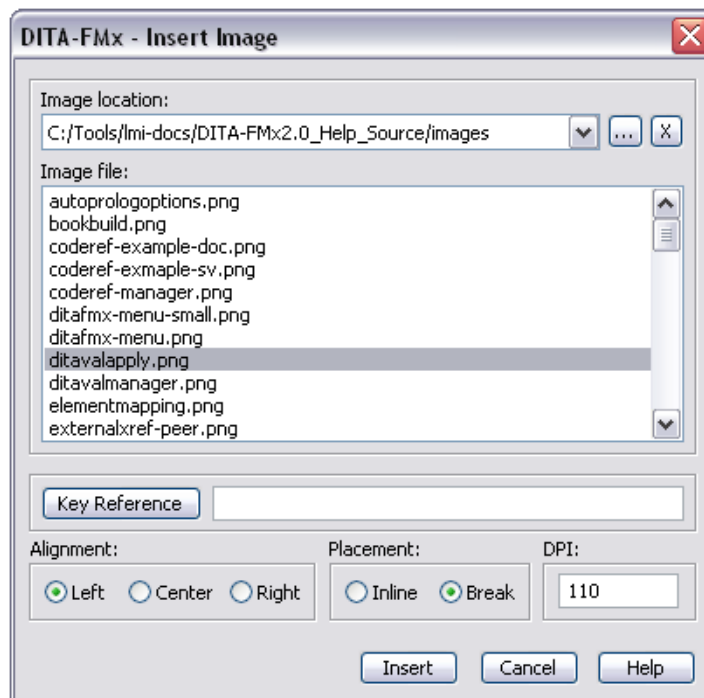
DITA-FMx - Insert Image

Image location:

C:/Tools/lmi-docs/DITA-FMx2.0_Help_Source/images

...

X

Image file:

autoprologoptions.png
bookbuild.png
coderef-example-doc.png
coderef-exmaple-sv.png
coderef-manager.png
ditafmx-menu-small.png
ditafmx-menu.png
ditavalapply.png
ditavalmanager.png
elementmapping.png
externalxref-peer.png

Key Reference

Alignment:

Left Center Right

Placement:

Inline Break

DPI:

110

Insert Cancel Help